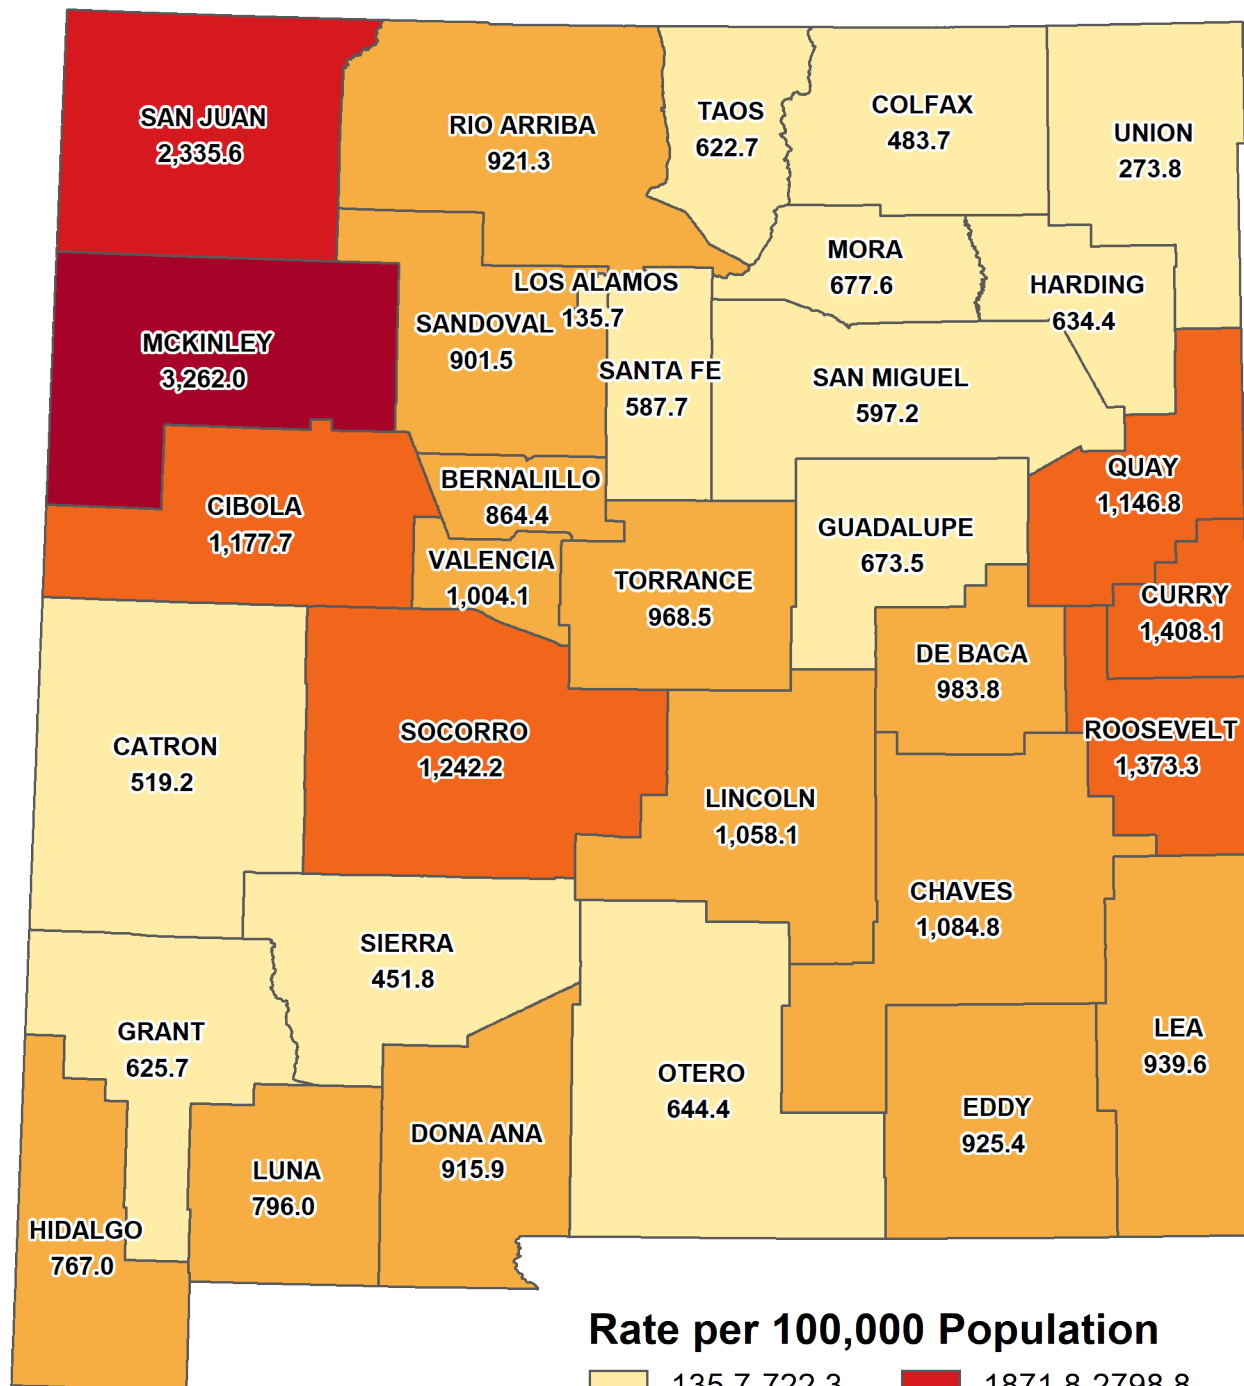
SAN JUAN
2,335.6

RIO ARRIBA
921.3

TAOS
622.7

COLFAX
483.7

UNION
273.8

MORA
677.6

HARDING
634.4

LOS ALAMOS
135.7

SANDOVAL
901.5

MCKINLEY
3,262.0

SANTA FE
587.7

SAN MIGUEL
597.2

QUAY
1,146.8

BERNALILLO
864.4

CIBOLA
1,177.7

GUADALUPE
673.5

VALENCIA
1,004.1

TORRANCE
968.5

CURRY
1,408.1

DE BACA
983.8

ROOSEVELT
1,373.3

CATRON
519.2

SOCORRO
1,242.2

LINCOLN
1,058.1

CHAVES
1,084.8

SIERRA
451.8

GRANT
625.7

LEA
939.6

OTERO
644.4

EDDY
925.4

DONA ANA
915.9

LUNA
796.0

HIDALGO
767.0

Rate per 100,000 Population

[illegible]

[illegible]